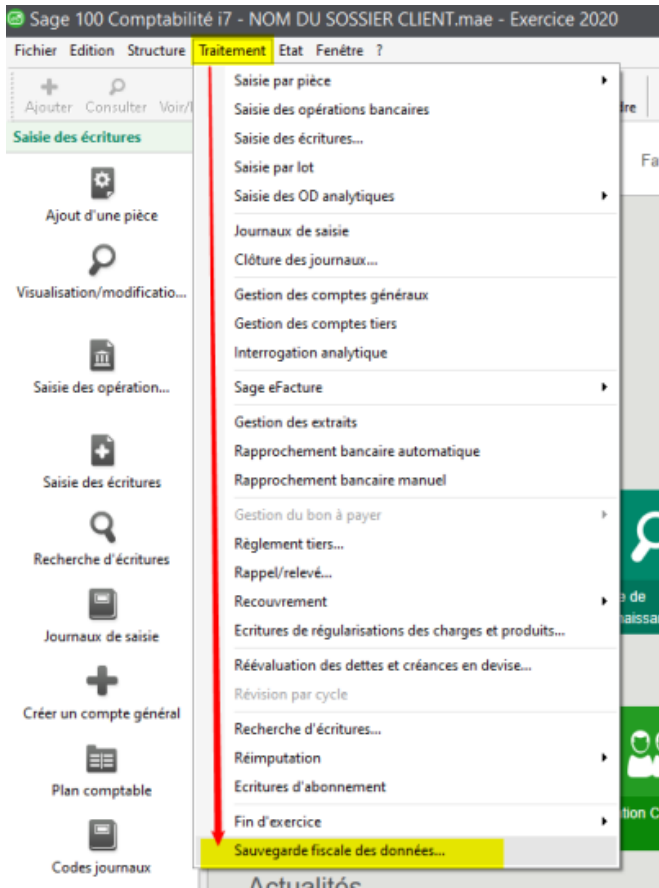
Sage 100 Comptabilité i7 - NOM DU SOSSIER CLIENT.mae - Exercice 2020

Fichier Edition Structure Traitement Etat Fenêtre ?

Ajouter Consulter Voir/I

dre

Saisie des écritures

Ajout d'une pièce

Visualisation/modificatio...

Saisie des opération...

Saisie des écritures

Recherche d'écritures

Journaux de saisie

Créer un compte général

Plan comptable

Codes journaux

Saisie par pièce
Saisie des opérations bancaires
Saisie des écritures...
Saisie par lot
Saisie des OD analytiques
Journaux de saisie
Clôture des journaux...
Gestion des comptes généraux
Gestion des comptes tiers
Interrogation analytique
Sage eFacture
Gestion des extraits
Rapprochement bancaire automatique
Rapprochement bancaire manuel
Gestion du bon à payer
Règlement tiers...
Rappel/relevé...
Recouvrement
Ecritures de régularisations des charges et produits...
Réévaluation des dettes et créances en devise...
Révision par cycle
Recherche d'écritures...
Réimputation
Ecritures d'abonnement
Fin d'exercice
Sauvegarde fiscale des données...

Fa

e de
naissar

tion C

Actualités